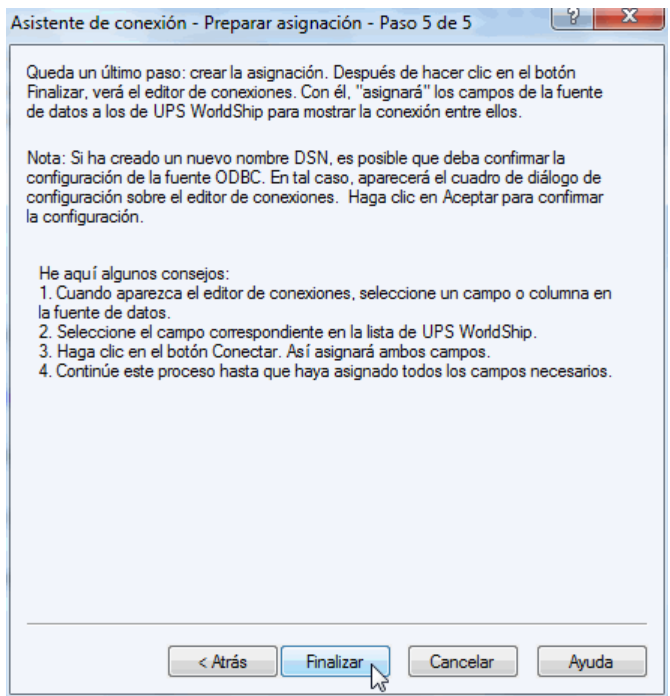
Asistente de conexión - Preparar asignación - Paso 5 de 5

?

X

Queda un último paso: crear la asignación. Después de hacer clic en el botón Finalizar, verá el editor de conexiones. Con él, "asignará" los campos de la fuente de datos a los de UPS WorldShip para mostrar la conexión entre ellos.

Nota: Si ha creado un nuevo nombre DSN, es posible que deba confirmar la configuración de la fuente ODBC. En tal caso, aparecerá el cuadro de diálogo de configuración sobre el editor de conexiones. Haga clic en Aceptar para confirmar la configuración.

He aquí algunos consejos:
1. Cuando aparezca el editor de conexiones, seleccione un campo o columna en la fuente de datos.
2. Seleccione el campo correspondiente en la lista de UPS WorldShip.
3. Haga clic en el botón Conectar. Así asignará ambos campos.
4. Continúe este proceso hasta que haya asignado todos los campos necesarios.

< Atrás

Finalizar

Cancelar

Ayuda